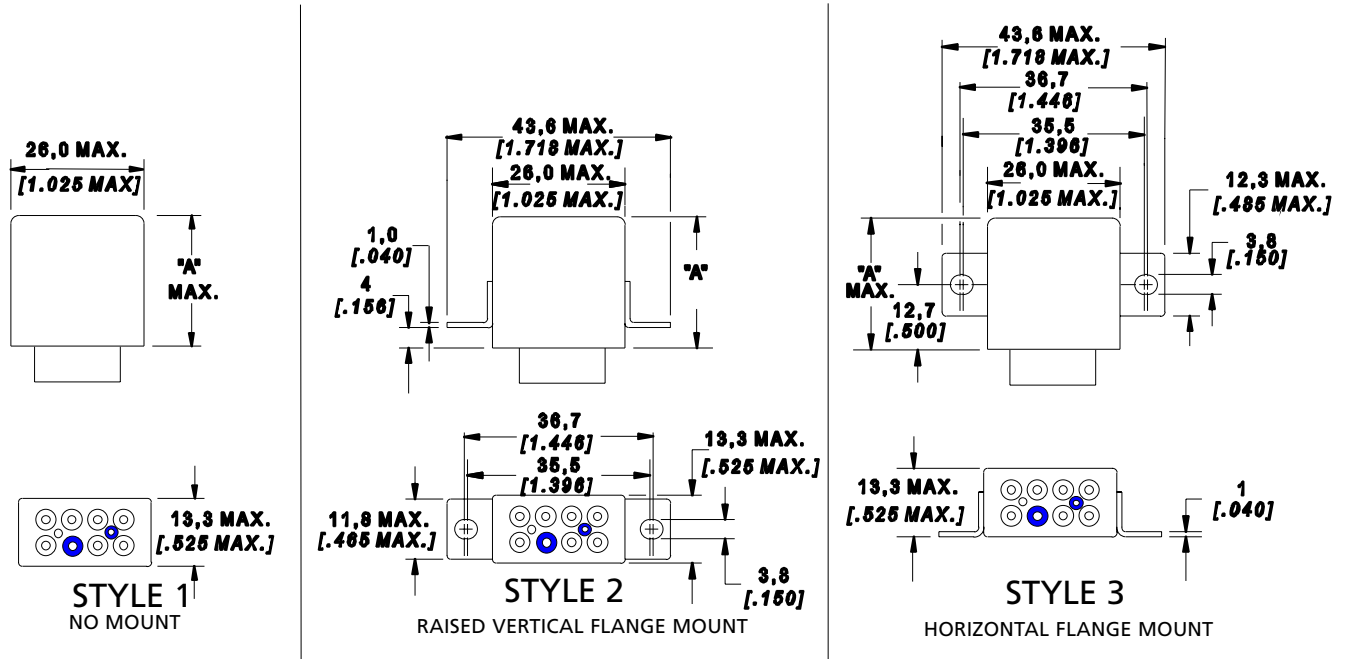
26,0 MAX.
[1.025 MAX]
"A"
MAX.
13,3 MAX.
[.525 MAX.]
STYLE 1
NO MOUNT

43,6 MAX.
[1.718 MAX.]
26,0 MAX.
[1.025 MAX.]
1,0
[.040]
4
[.156]
"A"
36,7
[1.446]
35,5
[1.396]
13,3 MAX.
[.525 MAX.]
11,8 MAX.
[.465 MAX.]
3,8
[.150]
STYLE 2
RAISED VERTICAL FLANGE MOUNT

43,6 MAX.
[1.718 MAX.]
36,7
[1.446]
35,5
[1.396]
26,0 MAX.
[1.025 MAX.]
12,3 MAX.
[.485 MAX.]
3,8
[.150]
"A"
MAX.
12,7
[.500]
13,3 MAX.
[.525 MAX.]
1
[.040]
STYLE 3
HORIZONTAL FLANGE MOUNT